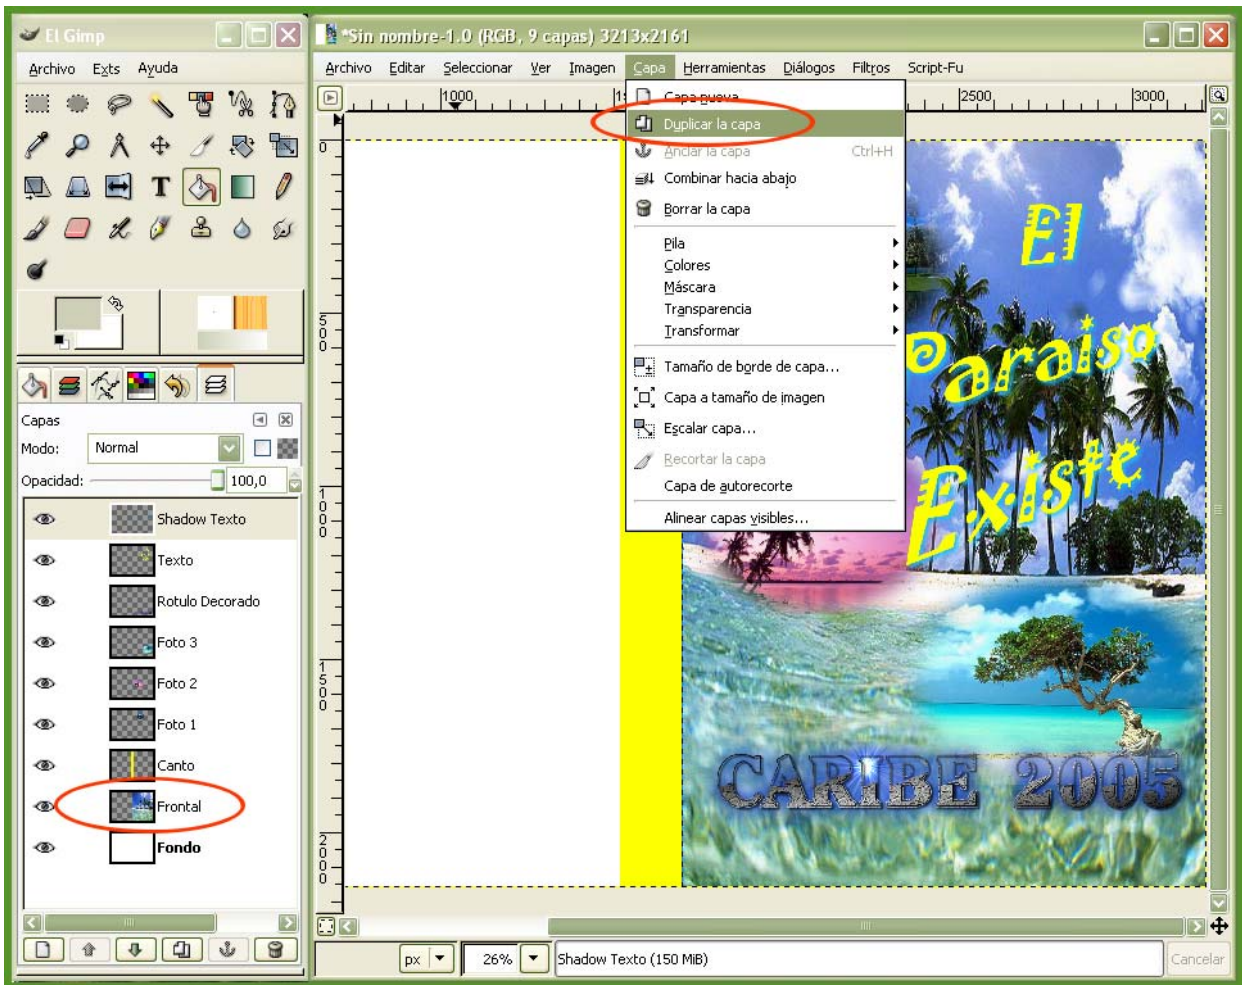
El Gimp

Archivo Exts Ayuda

Capas
Modo: Normal
Opacidad: 100,0

Shadow Texto
Texto
Rotulo Decorado
Foto 3
Foto 2
Foto 1
Canto
Frontal
Fondo

*Sin nombre-1.0 (RGB, 9 capas) 3213x2161

Archivo Editar Seleccionar Ver Imagen Capa Herramientas Diálogos Filtros Script-Fu

1000 2500 3000

Capa nueva
Duplicar la capa
Anclar la capa Ctrl+H
Combinar hacia abajo
Borrar la capa
Pila
Colores
Máscara
Transparencia
Transformar
Tamaño de borde de capa...
Capa a tamaño de imagen
Escalar capa...
Recortar la capa
Capa de autorecorte
Alinear capas visibles...

El Paraiso Existe

CARIBE 2005

px 26% Shadow Texto (150 MiB) Cancelar